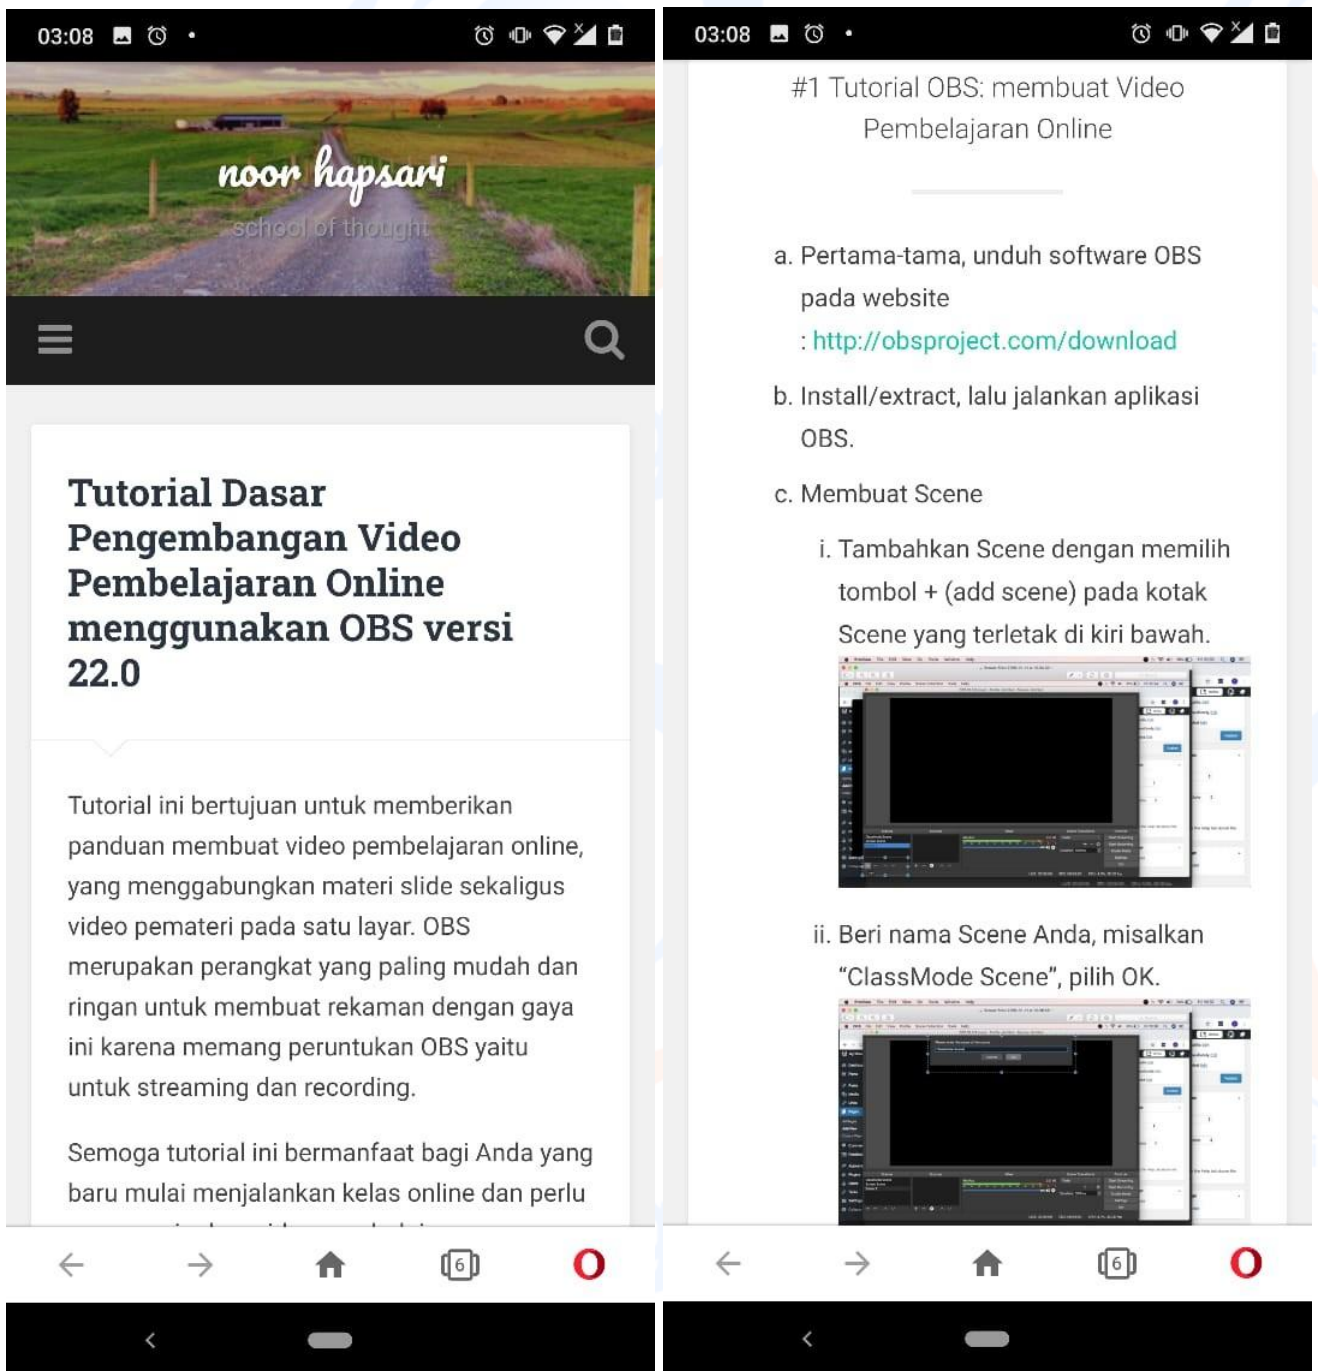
03:08

noor hapsari

school of thought

Tutorial Dasar Pengembangan Video Pembelajaran Online menggunakan OBS versi 22.0

Tutorial ini bertujuan untuk memberikan panduan membuat video pembelajaran online, yang menggabungkan materi slide sekaligus video pemateri pada satu layar. OBS merupakan perangkat yang paling mudah dan ringan untuk membuat rekaman dengan gaya ini karena memang peruntukan OBS yaitu untuk streaming dan recording.

Semoga tutorial ini bermanfaat bagi Anda yang baru mulai menjalankan kelas online dan perlu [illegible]

6

03:08

#1 Tutorial OBS: membuat Video Pembelajaran Online

a. Pertama-tama, unduh software OBS pada website : http://obsproject.com/download

b. Install/extract, lalu jalankan aplikasi OBS.

c. Membuat Scene

i. Tambahkan Scene dengan memilih tombol + (add scene) pada kotak Scene yang terletak di kiri bawah.

ii. Beri nama Scene Anda, misalkan "ClassMode Scene", pilih OK.

6